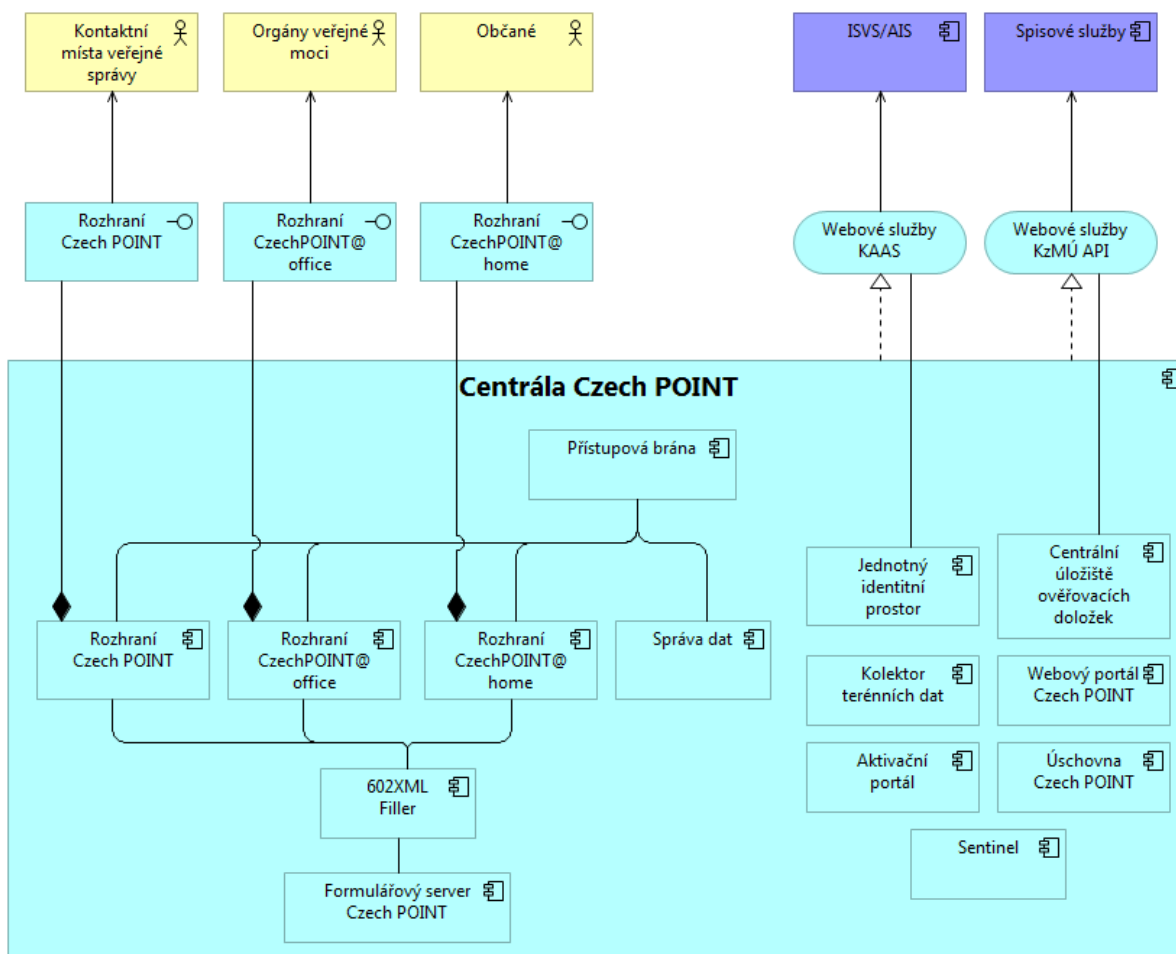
Kontaktní místa veřejné správy

Orgány veřejné moci

Občané

ISVS/AIS

Spisové služby

Rozhraní Czech POINT

Rozhraní CzechPOINT@ office

Rozhraní CzechPOINT@ home

Webové služby KAAS

Webové služby KzMÚ API

Centrála Czech POINT

Přístupová brána

Jednotný identitní prostor

Centrální úložiště ověřovacích doložek

Rozhraní Czech POINT

Rozhraní CzechPOINT@ office

Rozhraní CzechPOINT@ home

Správa dat

Kolektor terénních dat

Webový portál Czech POINT

Aktivační portál

Úschovna Czech POINT

602XML Filler

Sentinel

Formulářový server Czech POINT